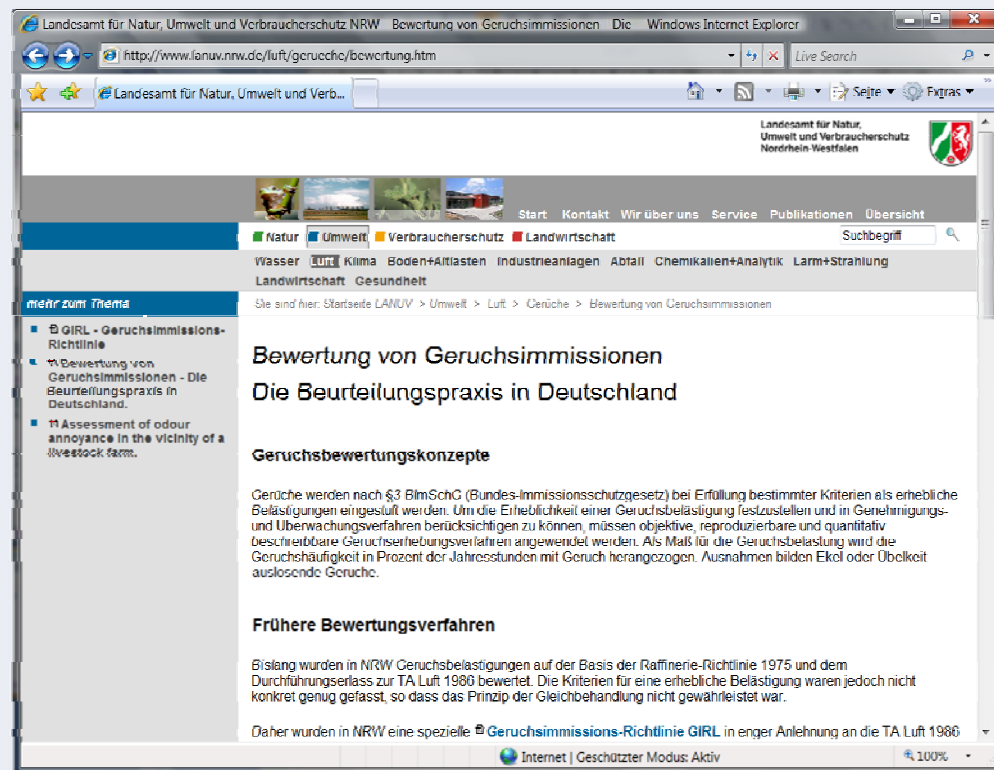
Landesamt für Natur, Umwelt und Verbraucherschutz NRW Bewertung von Geruchsimmissionen Die Windows Internet Explorer

http://www.lanuv.nrw.de/luft/gerueche/bewertung.htm

Live Search

Landesamt für Natur, Umwelt und Verb...

Seite ▼ Extras ▼

Landesamt für Natur, Umwelt und Verbraucherschutz Nordrhein-Westfalen

Start Kontakt Wir über uns Service Publikationen Übersicht

Natur Umwelt Verbraucherschutz Landwirtschaft

Suchbegriff

Wasser Luft Klima Boden+Altlasten Industrieanlagen Abfall Chemikalien+Analytik Lärm+Strahlung Landwirtschaft Gesundheit

mehr zum Thema

GIRL - Geruchsimmissions-Richtlinie

Bewertung von Geruchsimmissionen - Die Beurteilungspraxis in Deutschland.

Assessment of odour annoyance in the vicinity of a livestock farm.

Sie sind hier: Startseite LANUV > Umwelt > Luft > Gerüche > Bewertung von Geruchsimmissionen

Bewertung von Geruchsimmissionen
Die Beurteilungspraxis in Deutschland

Geruchsbewertungskonzepte

Gerüche werden nach §3 BImSchG (Bundes-Immissionsschutzgesetz) bei Erfüllung bestimmter Kriterien als erhebliche Belästigungen eingestuft werden. Um die Erheblichkeit einer Geruchsbelästigung festzustellen und in Genehmigungs- und Überwachungsverfahren berücksichtigen zu können, müssen objektive, reproduzierbare und quantitativ beschreibbare Geruchserhebungsverfahren angewendet werden. Als Maß für die Geruchsbelastung wird die Geruchshäufigkeit in Prozent der Jahresstunden mit Geruch herangezogen. Ausnahmen bilden Ekel oder Übelkeit auslösende Gerüche.

Frühere Bewertungsverfahren

Bislang wurden in NRW Geruchsbelastigungen auf der Basis der Raffinerie-Richtlinie 1975 und dem Durchführungserlass zur TA Luft 1986 bewertet. Die Kriterien für eine erhebliche Belästigung waren jedoch nicht konkret genug gefasst, so dass das Prinzip der Gleichbehandlung nicht gewährleistet war.

Daher wurden in NRW eine spezielle Geruchsimmissions-Richtlinie GIRL in enger Anlehnung an die TA Luft 1986

Internet | Geschützter Modus: Aktiv

100%